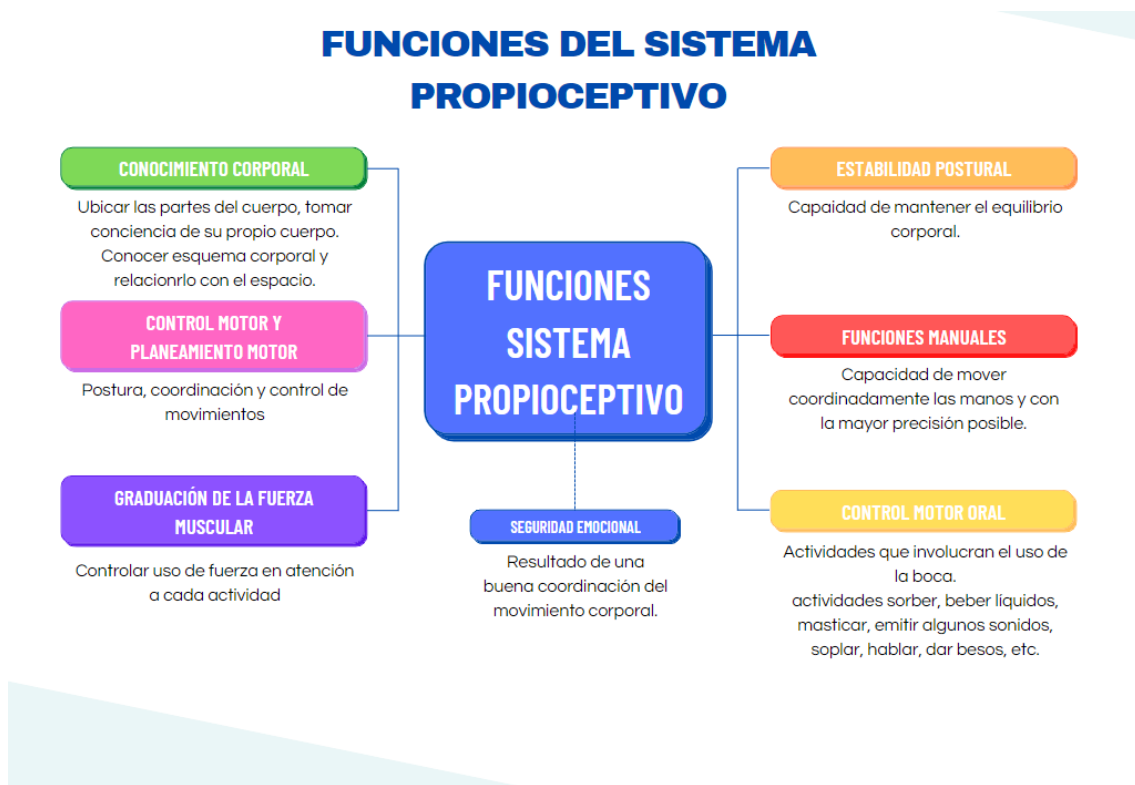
FUNCIONES DEL SISTEMA PROPIOCEPTIVO

CONOCIMIENTO CORPORAL

Ubicar las partes del cuerpo, tomar conciencia de su propio cuerpo. Conocer esquema corporal y relacionrlo con el espacio.

CONTROL MOTOR Y PLANEAMIENTO MOTOR

Postura, coordinación y control de movimientos

GRADUACIÓN DE LA FUERZA MUSCULAR

Controlar uso de fuerza en atención a cada actividad

FUNCIONES SISTEMA PROPIOCEPTIVO

SEGURIDAD EMOCIONAL

Resultado de una buena coordinación del movimiento corporal.

ESTABILIDAD POSTURAL

Capaidad de mantener el equilibrio corporal.

FUNCIONES MANUALES

Capacidad de mover coordinadamente las manos y con la mayor precisión posible.

CONTROL MOTOR ORAL

Actividades que involucran el uso de la boca.
actividades sorber, beber liquidos, masticar, emitir algunos sonidos, soplar, hablar, dar besos, etc.